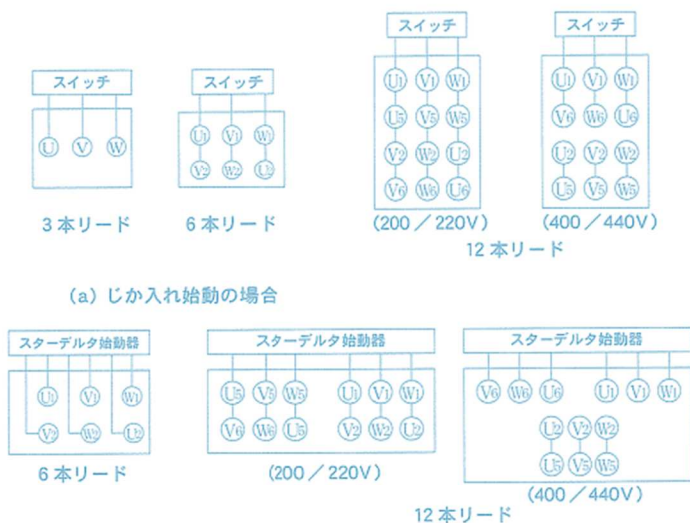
スイッチ

U V W

3本リード

スイッチ

$U_1$ $V_1$ $W_1$

$V_2$ $W_2$ $U_2$

6本リード

スイッチ

$U_1$ $V_1$ $W_1$

$U_5$ $V_5$ $W_5$

$V_2$ $W_2$ $U_2$

$V_6$ $W_6$ $U_6$

(200／220V)

スイッチ

$U_1$ $V_1$ $W_1$

$V_6$ $W_6$ $U_6$

$U_2$ $V_2$ $W_2$

$U_5$ $V_5$ $W_5$

(400／440V)

12本リード

(a) じか入れ始動の場合

スターデルタ始動器

$U_1$ $V_1$ $W_1$

$V_2$ $W_2$ $U_2$

6本リード

スターデルタ始動器

$U_5$ $V_5$ $W_5$ $U_1$ $V_1$ $W_1$

$V_6$ $W_6$ $U_6$ $V_2$ $W_2$ $U_2$

(200／220V)

スターデルタ始動器

$V_6$ $W_6$ $U_6$ $U_1$ $V_1$ $W_1$

$U_2$ $V_2$ $W_2$

$U_5$ $V_5$ $W_5$

(400／440V)

12本リード